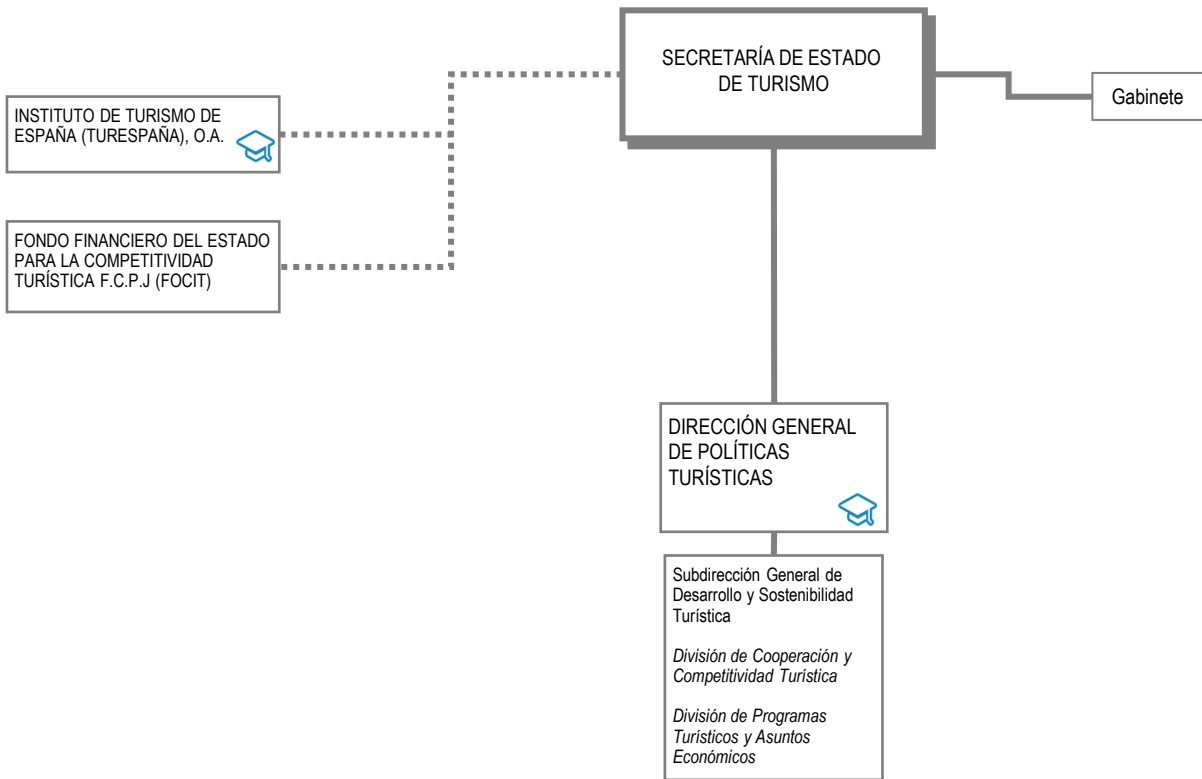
SECRETARÍA DE ESTADO DE TURISMO

Gabinete

INSTITUTO DE TURISMO DE ESPAÑA (TURESPAÑA), O.A.

FONDO FINANCIERO DEL ESTADO PARA LA COMPETITIVIDAD TURÍSTICA F.C.P.J (FOCIT)

DIRECCIÓN GENERAL DE POLÍTICAS TURÍSTICAS

Subdirección General de Desarrollo y Sostenibilidad Turística

División de Cooperación y Competitividad Turística

División de Programas Turísticos y Asuntos Económicos